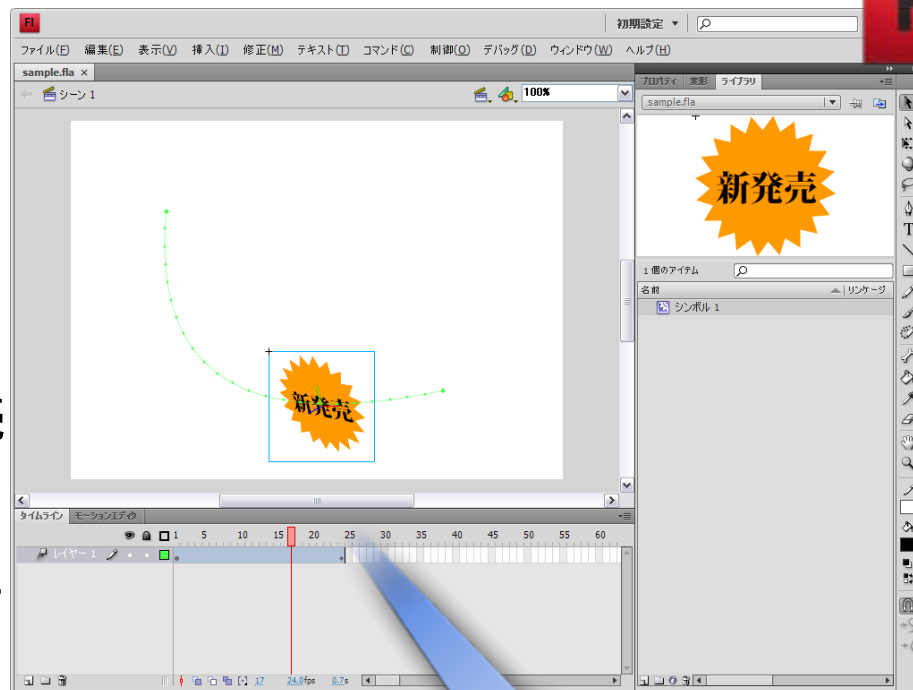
Fl

初期設定 ▼

ファイル(F) 編集(E) 表示(V) 挿入(I) 修正(M) テキスト(T) コマンド(C) 制御(O) デバッグ(D) ウィンドウ(W) ヘルプ(H)

sample.fla ×

シーン 1

100%

新発売

タイムライン モーションエディタ

1 5 10 15 20 25 30 35 40 45 50 55 60

レイヤー 1

17 24.0fps 0.7s

プロパティ 変形 ライブラリ

sample.fla

新発売

1 個のアイテム

名前 リンケージ

シンボル 1